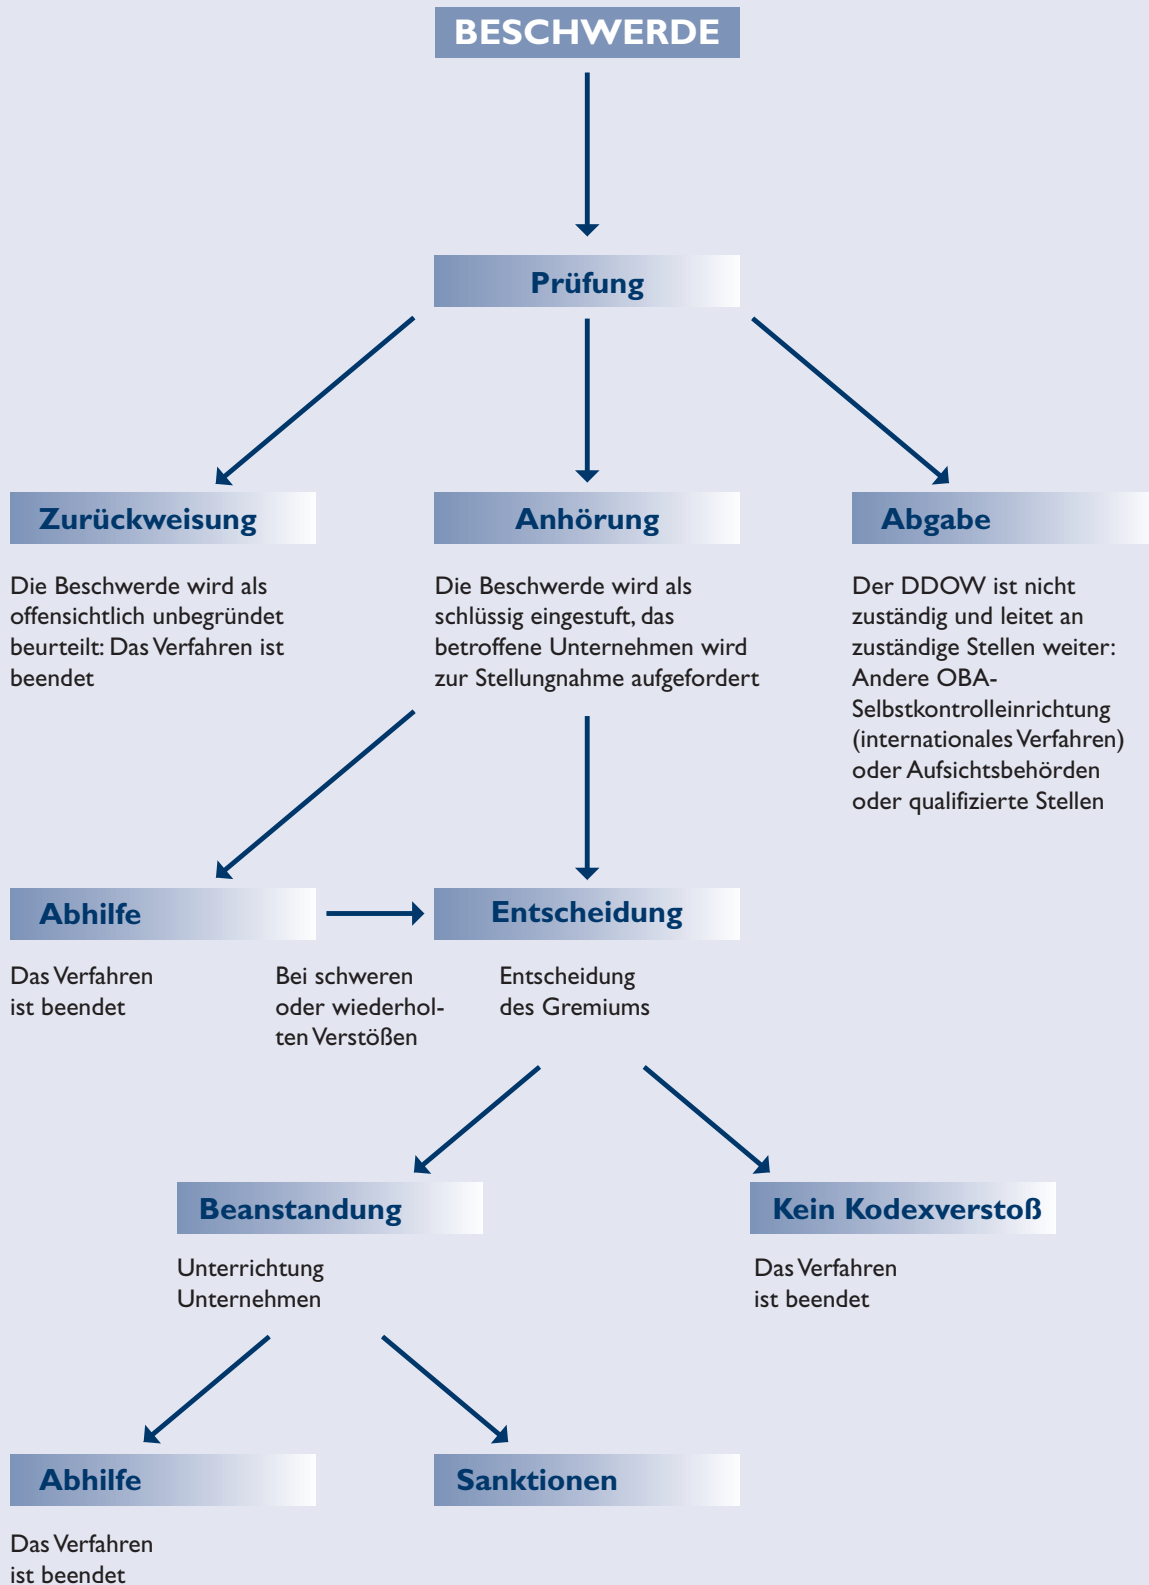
BESCHWERDE

Prüfung

Zurückweisung

Die Beschwerde wird als offensichtlich unbegründet beurteilt: Das Verfahren ist beendet

Anhörung

Die Beschwerde wird als schlüssig eingestuft, das betroffene Unternehmen wird zur Stellungnahme aufgefordert

Abgabe

Der DDOW ist nicht zuständig und leitet an zuständige Stellen weiter: Andere OBA-Selbstkontrolleinrichtung (internationales Verfahren) oder Aufsichtsbehörden oder qualifizierte Stellen

Abhilfe

Das Verfahren ist beendet

Bei schweren oder wiederholten Verstößen

Entscheidung

Entscheidung des Gremiums

Beanstandung

Unterrichtung Unternehmen

Kein Kodexverstoß

Das Verfahren ist beendet

Abhilfe

Das Verfahren ist beendet

Sanktionen